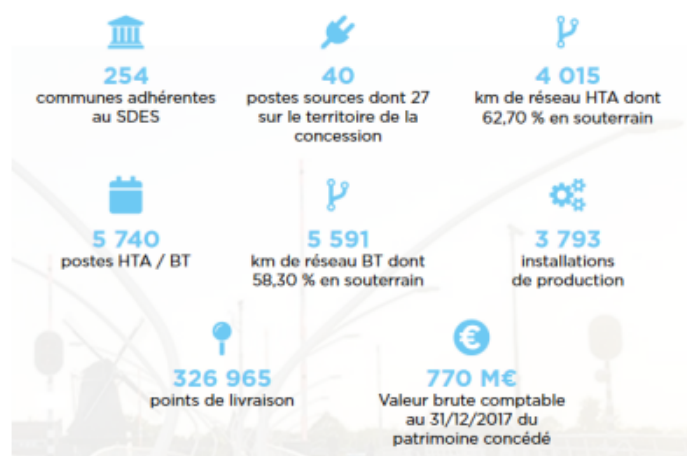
254
communes adhérentes au SDES

40
postes sources dont 27 sur le territoire de la concession

4 015
km de réseau HTA dont 62,70 % en souterrain

5 740
postes HTA / BT

5 591
km de réseau BT dont 58,30 % en souterrain

3 793
installations de production

326 965
points de livraison

770 M€
Valeur brute comptable au 31/12/2017 du patrimoine concédé